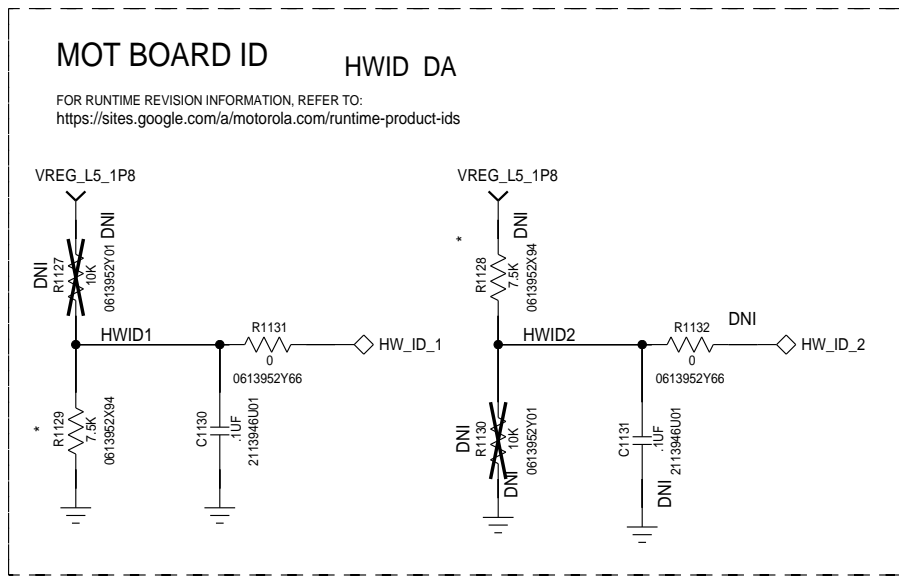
MOT BOARD ID

HWID DA

FOR RUNTIME REVISION INFORMATION, REFER TO:
https://sites.google.com/a/motorola.com/runtime-product-ids

VREG_L5_1P8

DNI
R1127
10K
0613952Y01
DNI

HWID1

R1131
0
0613952Y66

HW_ID_1

*
R1129
7.5K
0613952X94

C1130
.1UF
2113946U01

VREG_L5_1P8

*
R1128
7.5K
0613952X94
DNI

HWID2

R1132
0
0613952Y66
DNI

HW_ID_2

DNI
R1130
10K
0613952Y01
DNI

C1131
.1UF
2113946U01
DNI